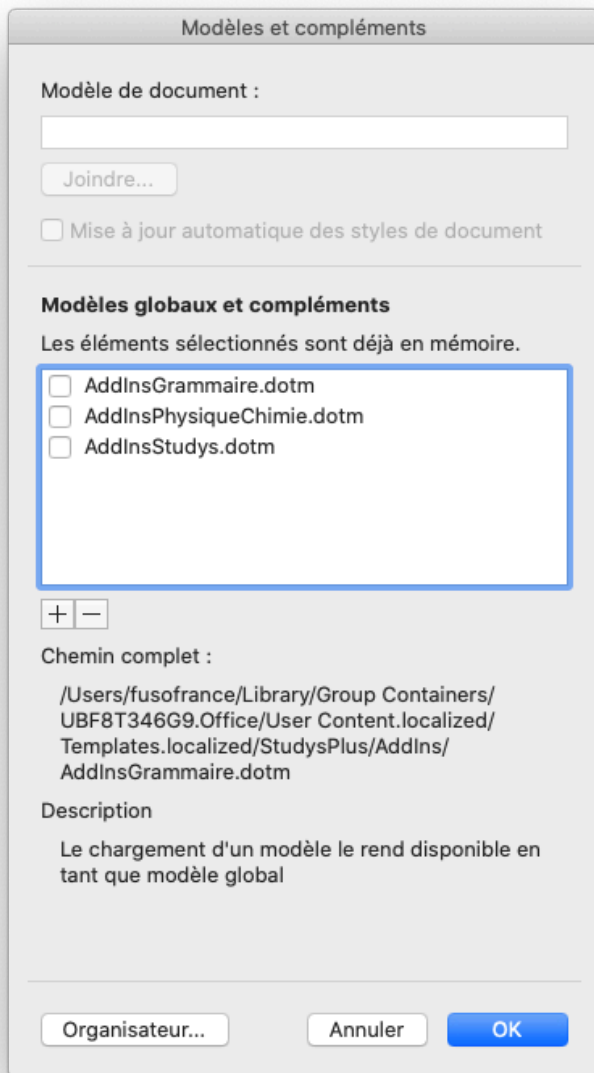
Modèles et compléments

Modèle de document :

Joindre...

Mise à jour automatique des styles de document

Modèles globaux et compléments

Les éléments sélectionnés sont déjà en mémoire.

AddInsGrammaire.dotm
AddInsPhysiqueChimie.dotm
AddInsStudys.dotm

+ −

Chemin complet :

/Users/fusofrance/Library/Group Containers/UBF8T346G9.Office/User Content.localized/Templates.localized/StudysPlus/AddIns/AddInsGrammaire.dotm

Description

Le chargement d'un modèle le rend disponible en tant que modèle global

Organisateur...

Annuler

OK